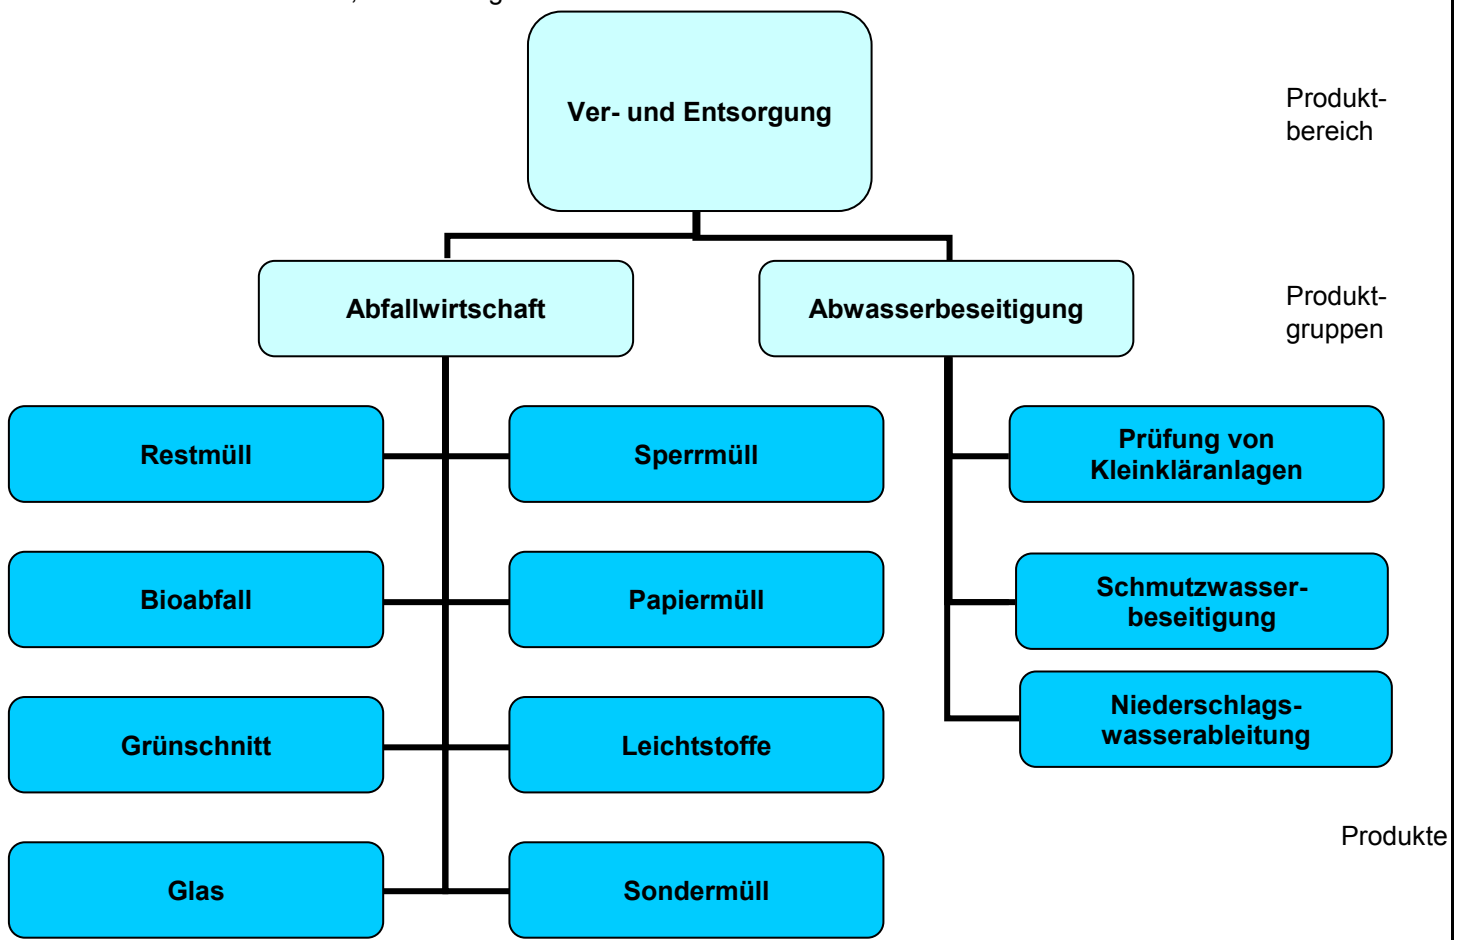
Ver- und Entsorgung

Produktbereich

Abfallwirtschaft

Abwasserbeseitigung

Produktgruppen

Restmüll

Sperrmüll

Prüfung von Kleinkläranlagen

Bioabfall

Papiermüll

Schmutzwasserbeseitigung

Grünschnitt

Leichtstoffe

Niederschlagswasserableitung

Produkte

Glas

Sondermüll